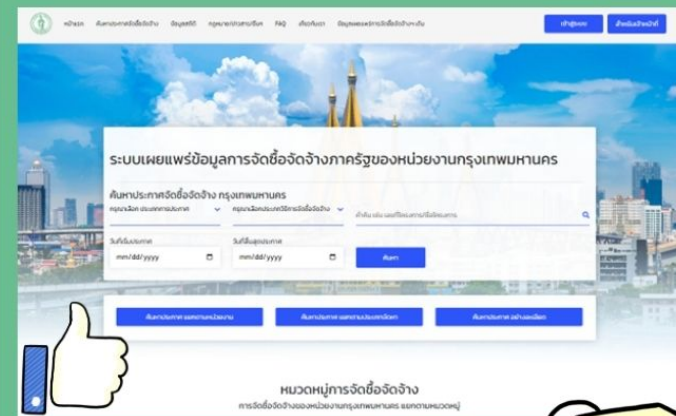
หน้าแรก ค้นหาประกาศจัดซื้อจัดจ้าง ข้อมูลสถิติ กฎหมาย/ประกาศ/ระเบียบ FAQ ติดต่อเรา ข้อมูลผลการจัดซื้อจัดจ้างรายเดือน

เข้าสู่ระบบ

สำหรับเจ้าหน้าที่

ระบบเผยแพร่ข้อมูลการจัดซื้อจัดจ้างภาครัฐของหน่วยงานกรุงเทพมหานคร

ค้นหาประกาศจัดซื้อจัดจ้าง กรุงเทพมหานคร

กรุณาเลือก ประเภทการประกาศ

กรุณาเลือกวิธีการจัดซื้อจัดจ้าง

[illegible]

วันที่เริ่มประกาศ

mm/dd/yyyy

วันที่สิ้นสุดประกาศ

mm/dd/yyyy

ค้นหา

ค้นหาประกาศ แยกตามหน่วยงาน

ค้นหาประกาศ แยกตามประเภทโครงการ

ค้นหาประกาศ อย่างละเอียด

หมวดหมู่การจัดซื้อจัดจ้าง

การจัดซื้อจัดจ้างของหน่วยงานกรุงเทพมหานคร แยกตามหมวดหมู่